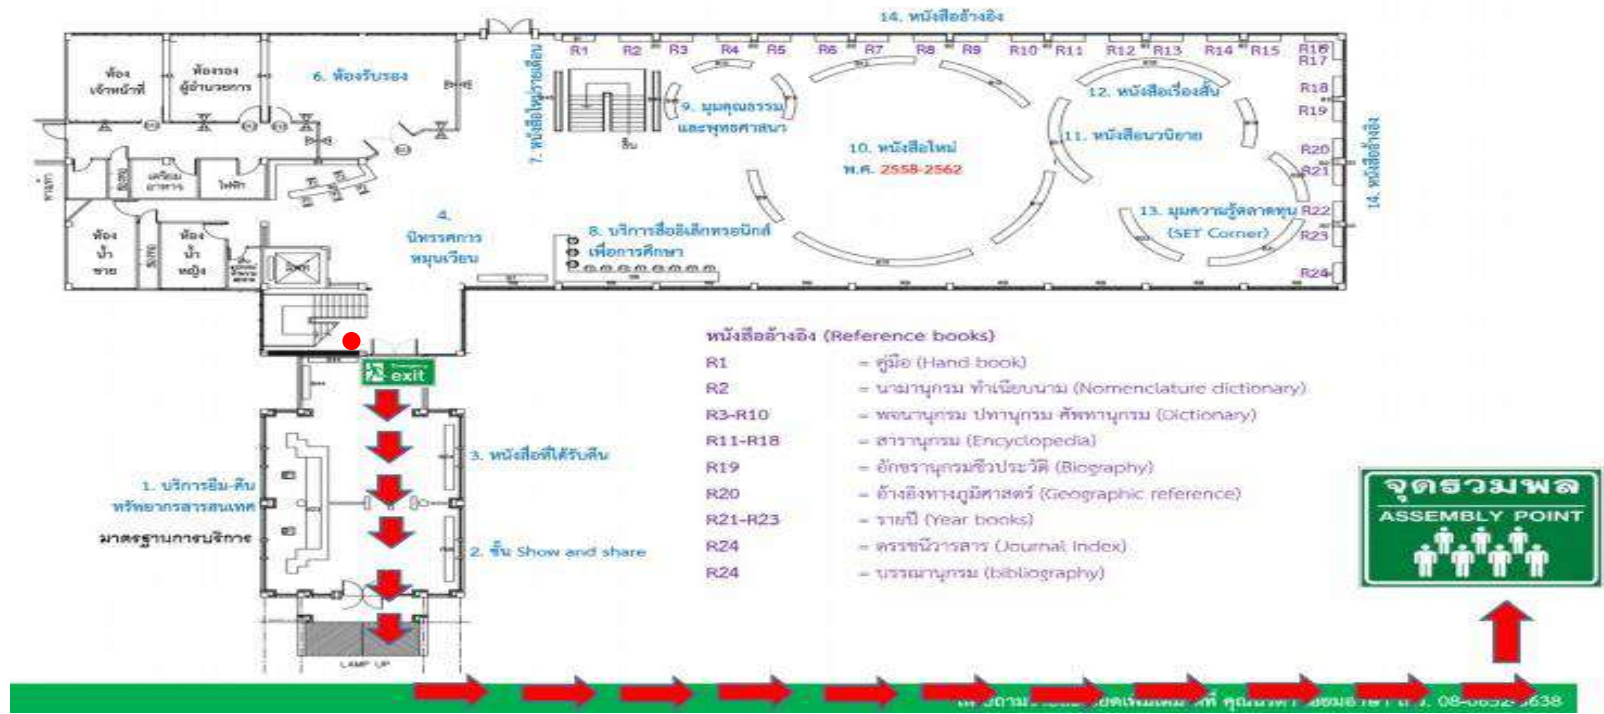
14. หนังสืออ้างอิง

R1 R2 R3 R4 R5 R6 R7 R8 R9 R10 R11 R12 R13 R14 R15 R16 R17 R18 R19 R20 R21 R22 R23 R24

ห้องเจ้าหน้าที่

ห้องรองผู้อำนวยการ

6. ห้องรับรอง

7. หนังสือใหม่รายเดือน

9. มุมคุณธรรมและพุทธศาสนา

ขึ้น

10. หนังสือใหม่ พ.ศ. 2558-2562

12. หนังสือเรื่องสั้น

11. หนังสือนวนิยาย

13. มุมความรู้ตลาดทุน (SET Corner)

14. หนังสืออ้างอิง

ห้องน้ำชาย

ห้องน้ำหญิง

4. นิทรรศการหมุนเวียน

8. บริการสื่ออิเล็กทรอนิกส์เพื่อการศึกษา

exit

หนังสืออ้างอิง (Reference books)

| | |
|---|---|
| R1 | = คู่มือ (Hand book) |
| R2 | = นามานุกรม ทำเนียบนาม (Nomenclature dictionary) |
| R3-R10 | = พจนานุกรม ปทานุกรม ศัพทานุกรม (Dictionary) |
| R11-R18 | = สารานุกรม (Encyclopedia) |
| R19 | = อักขรานุกรมชีวประวัติ (Biography) |
| R20 | = อ้างอิงทางภูมิศาสตร์ (Geographic reference) |
| R21-R23 | = รายปี (Year books) |
| R24 | = ดรรชนีวารสาร (Journal Index) |
| R24 | = บรรณานุกรม (bibliography) |

3. หนังสือที่ได้รับคืน

1. บริการยืม-คืนทรัพยากรสารสนเทศ

มาตรฐานการบริการ

2. ชั้น Show and share

LAMP UP

จุดรวมพล
ASSEMBLY POINT

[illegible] ที่ คุณ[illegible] โทร. 08-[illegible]638